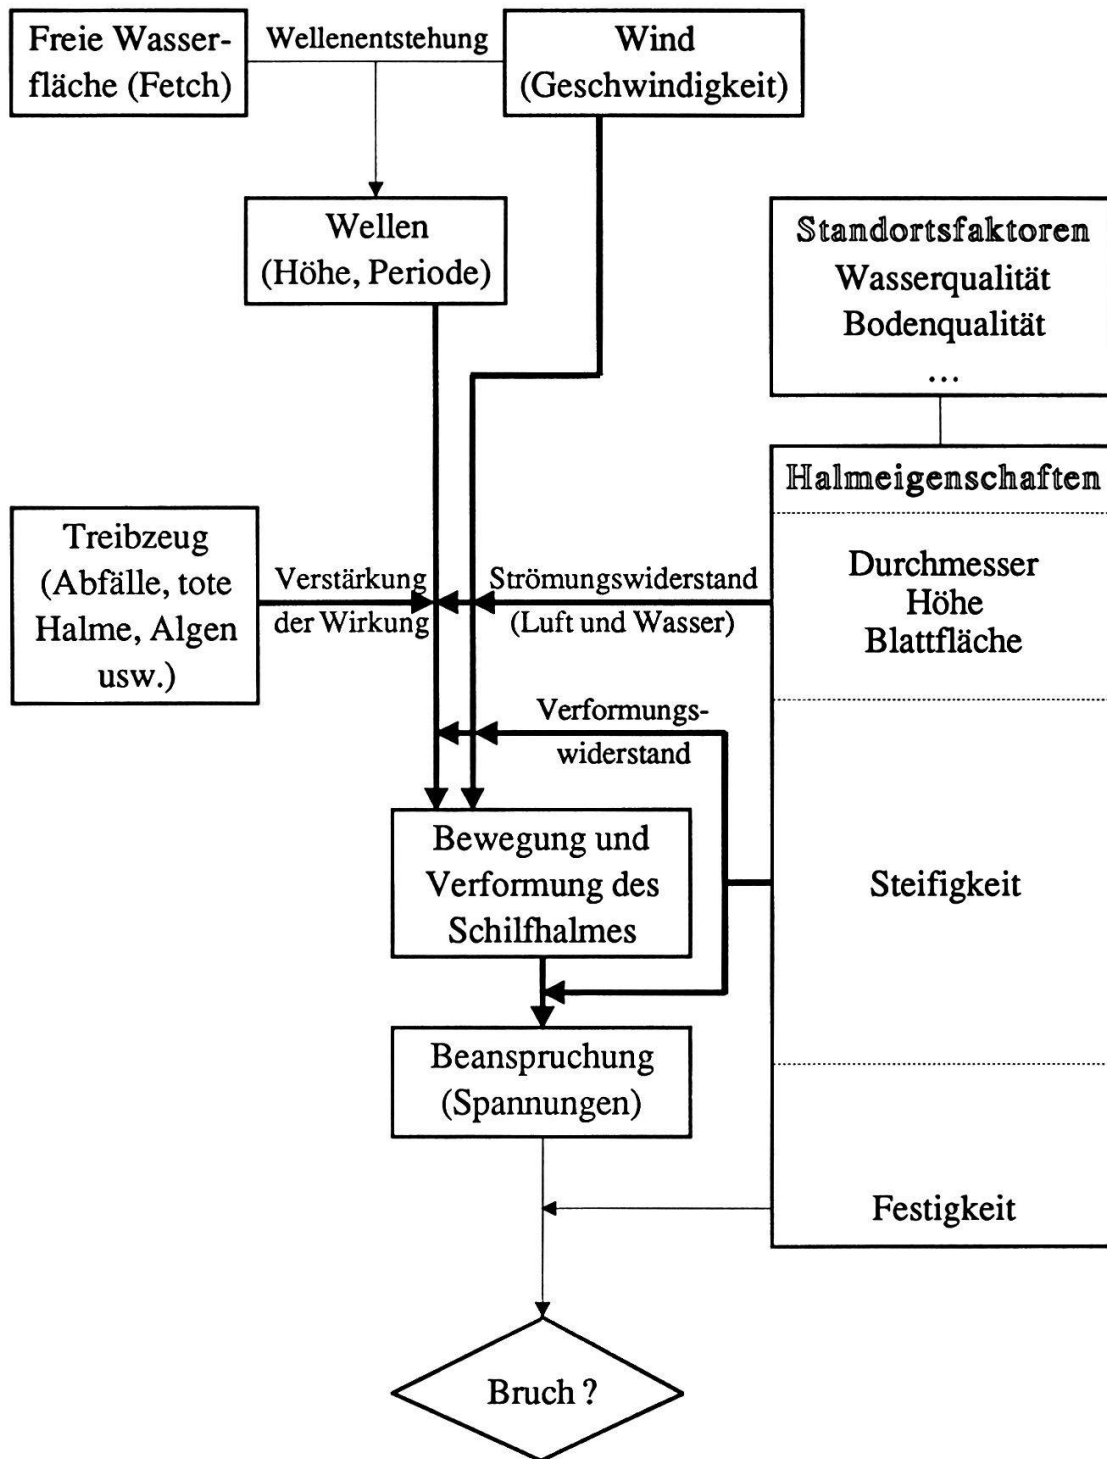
Freie Wasserfläche (Fetch)

Wellenentstehung

Wind (Geschwindigkeit)

Wellen (Höhe, Periode)

Standortsfaktoren
Wasserqualität
Bodenqualität
...

Halmeigenschaften

Treibzeug (Abfälle, tote Halme, Algen usw.)

Verstärkung der Wirkung

Strömungswiderstand (Luft und Wasser)

Durchmesser
Höhe
Blattfläche

Verformungswiderstand

Bewegung und Verformung des Schilfhalmes

Steifigkeit

Beanspruchung (Spannungen)

Festigkeit

Bruch ?